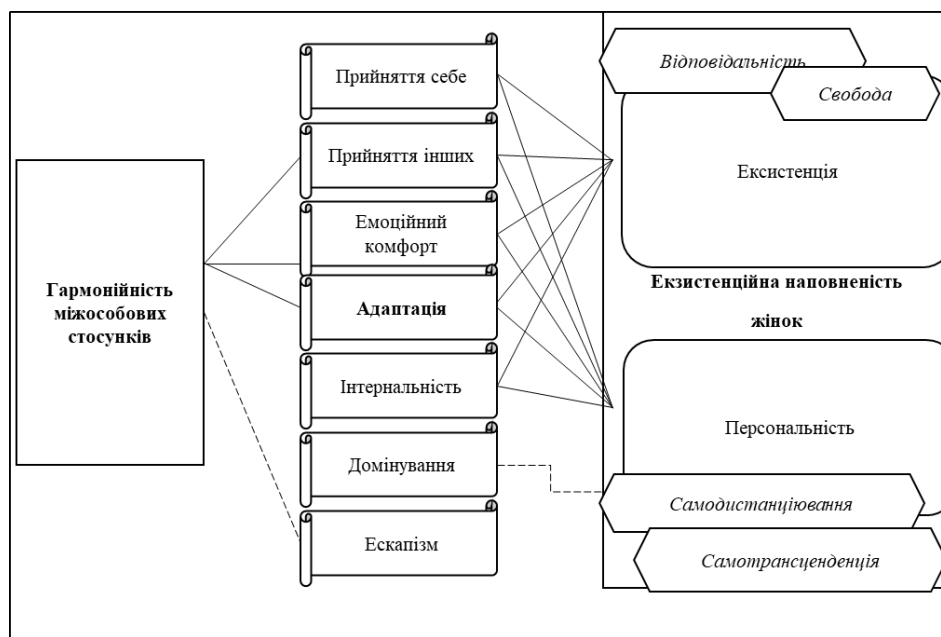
Гармонійність міжособових стосунків

Прийняття себе

Прийняття інших

Емоційний комфорт

Адаптація

Інтернальність

Домінування

Ескапізм

Відповідальність

Свобода

Екситенція

Екзистенційна наповненість жінок

Персональність

Самодистанціювання

Самотрансценденція